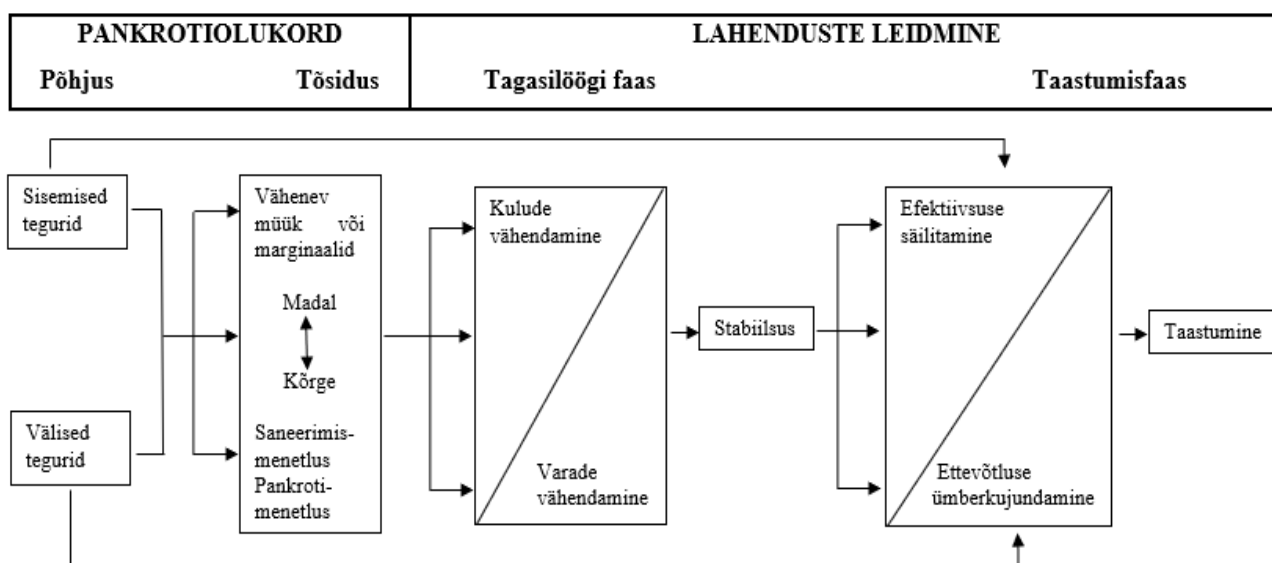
| PANKROTIOLUKORD | | LAHENDUSTE LEIDMINE | |
|---|---|---|---|
| Põhjus | Tõsidus | Tagasilöögi faas | Taastumisfaas |

Sisemised tegurid

Välised tegurid

Vähenev müük või marginaalid

Madal

Kõrge

Saneerimismenetlus Pankrotimenetlus

Kulude vähendamine

Varade vähendamine

Stabiilsus

Efektiivsuse säilitamine

Ettevõtluse ümberkujundamine

Taastumine